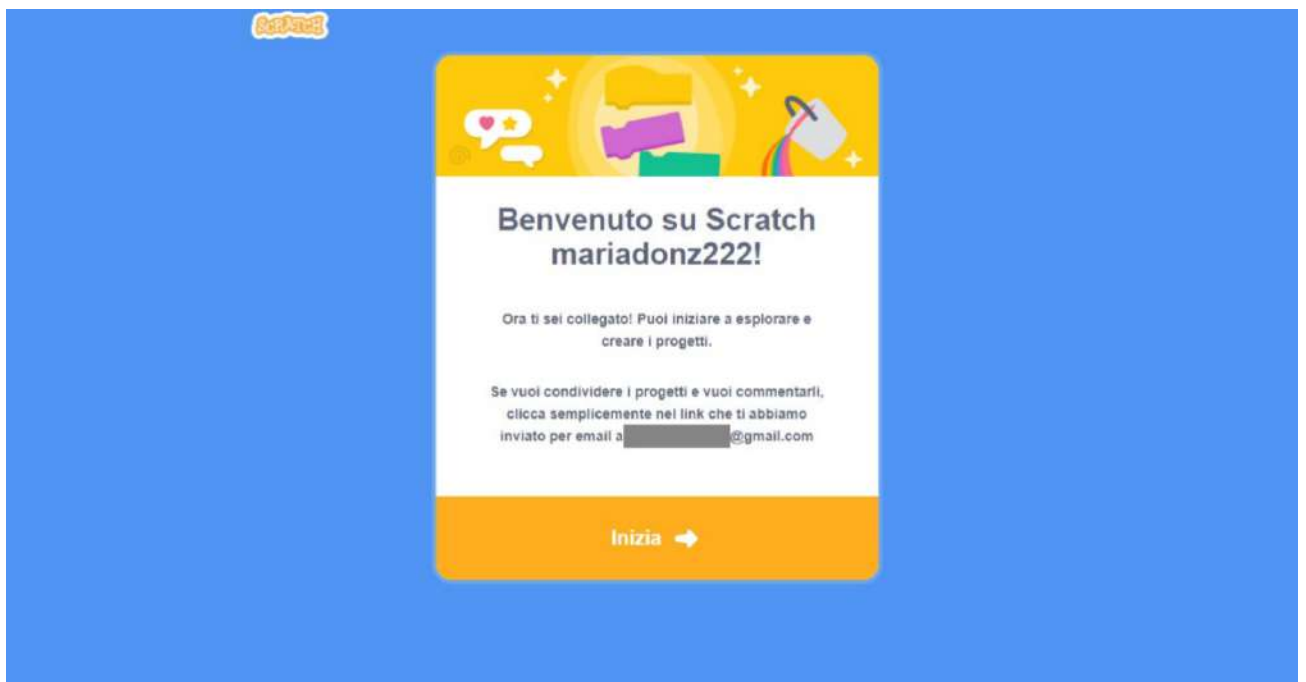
Scratch

Benvenuto su Scratch mariadonz222!

Ora ti sei collegato! Puoi iniziare a esplorare e creare i progetti.

Se vuoi condividere i progetti e vuoi commentarli, clicca semplicemente nel link che ti abbiamo inviato per email a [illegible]@gmail.com

Inizia